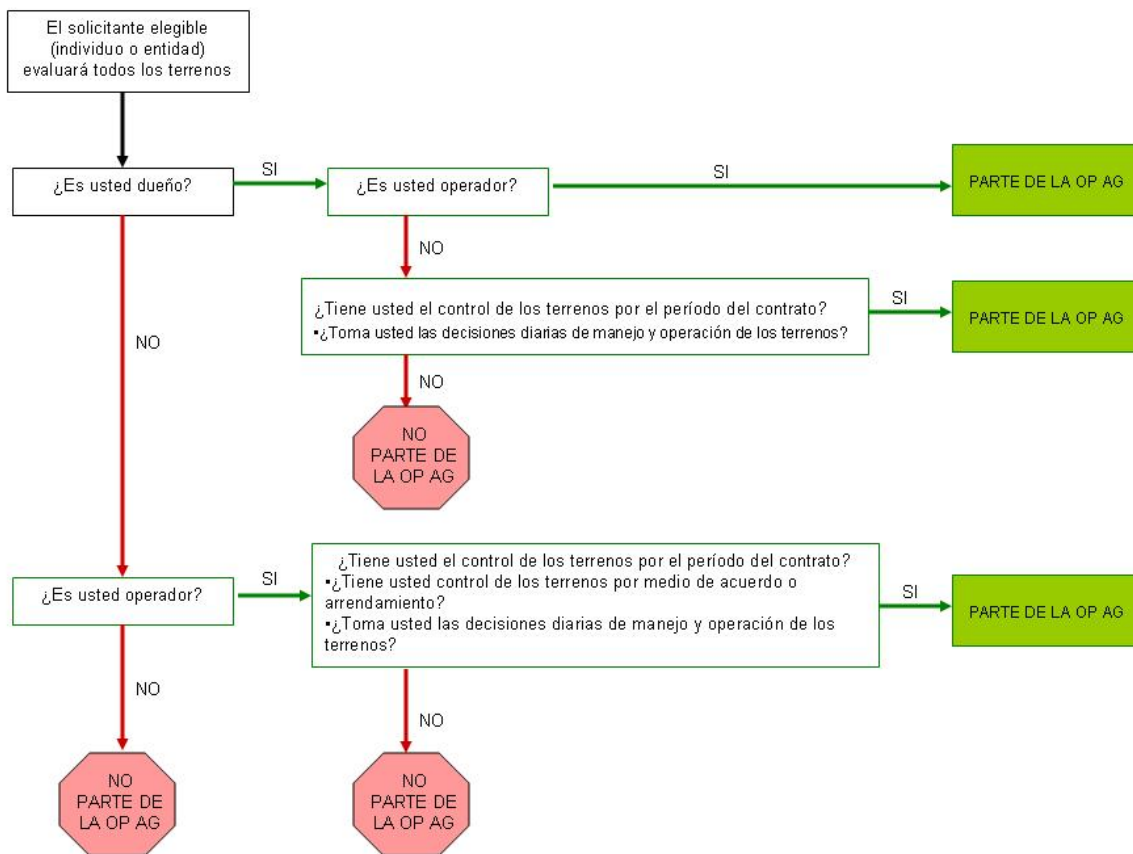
El solicitante elegible (individuo o entidad) evaluará todos los terrenos

¿Es usted dueño?

SI

¿Es usted operador?

SI

PARTE DE LA OP AG

NO

¿Tiene usted el control de los terrenos por el período del contrato?
•¿Toma usted las decisiones diarias de manejo y operación de los terrenos?

SI

PARTE DE LA OP AG

NO

NO

NO PARTE DE LA OP AG

¿Es usted operador?

SI

¿Tiene usted el control de los terrenos por el período del contrato?
•¿Tiene usted control de los terrenos por medio de acuerdo o arrendamiento?
•¿Toma usted las decisiones diarias de manejo y operación de los terrenos?

SI

PARTE DE LA OP AG

NO

NO

NO PARTE DE LA OP AG

NO PARTE DE LA OP AG